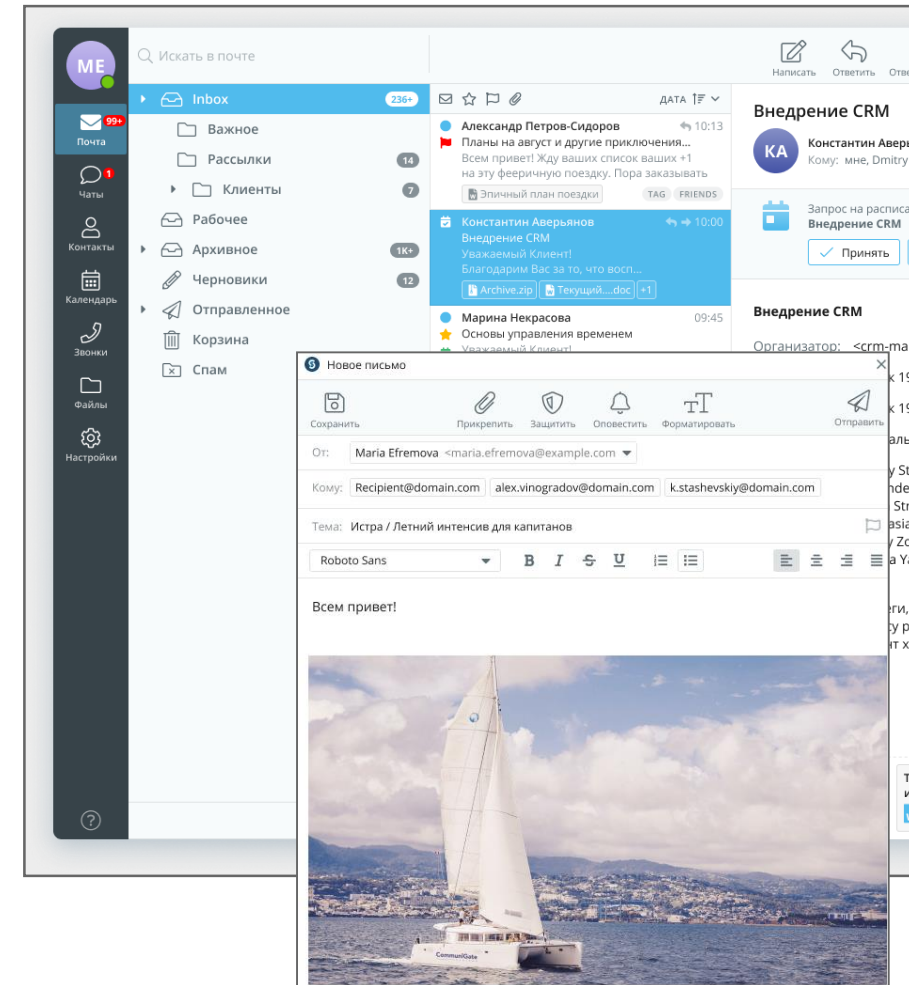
ME

99+
Почта

1
Чаты

Контакты

Календарь

Звонки

Файлы

Настройки

?

Искать в почте

Inbox 236+
Важное
Рассылки 14
Клиенты 7
Рабочее
Архивное 1K+
Черновики 12
Отправленное
Корзина
Спам

ДАТА

Александр Петров-Сидоров 10:13
Планы на август и другие приключения...
Всем привет! Жду ваших список ваших +1 на эту феерическую поездку. Пора заказывать
Эпичный план поездки TAG FRIENDS

Константин Аверьянов 10:00
Внедрение CRM
Уважаемый Клиент!
Благодарим Вас за то, что восп...
Archive.zip Текущий....doc +1

Марина Некрасова 09:45
Основы управления временем
Уважаемый Клиент!

Написать Ответить Отве

Внедрение CRM
KA
Константин Авер
Кому: мне, Dmitry

Запрос на расписа
Внедрение CRM
Принять

Внедрение CRM

Организатор: <crm-ma

Новое письмо

Сохранить Прикрепить Защитить Оповестить Форматировать Отправить

От: Maria Efremova <maria.efremova@example.com

Кому: Recipient@domain.com alex.vinogradov@domain.com k.stashevskiy@domain.com

Тема: Истра / Летний интенсив для капитанов

Roboto Sans B I S U

Всем привет!

CommuniGate